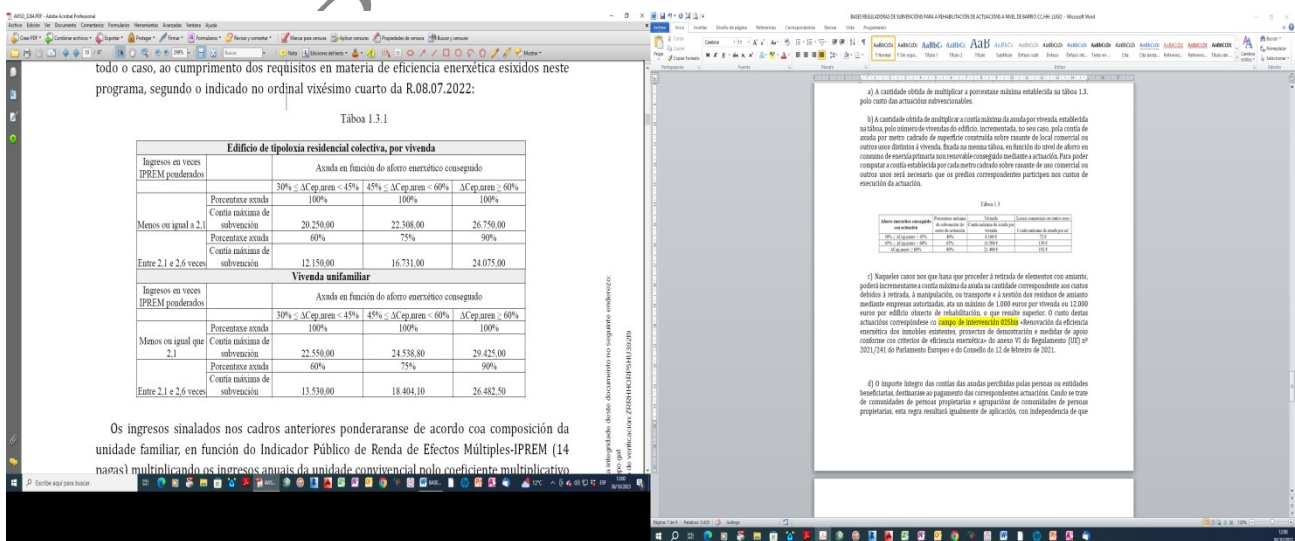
todo o caso, ao cumprimento dos requisitos en materia de eficiencia enerxética esixidos neste programa, segundo o indicado no ordinal vixésimo cuarto da R.08.07.2022:

Táboa 1.3.1

| Edificio de tipoloxía residencial colectiva, por vivenda | | | | |
|---|---|---|---|---|
| Ingresos en veces IPREM ponderados | | Axuda en función do aforro enerxético conseguido | | |
| | | 30% ≤ ΔCep,nren < 45% | 45% ≤ ΔCep,nren < 60% | ΔCep,nren ≥ 60% |
| Menos ou igual a 2,1 | Porcentaxe axuda | 100% | 100% | 100% |
| | Contía máxima de subvención | 20.250,00 | 22.308,00 | 26.750,00 |
| Entre 2,1 e 2,6 veces | Porcentaxe axuda | 60% | 75% | 90% |
| | Contía máxima de subvención | 12.150,00 | 16.731,00 | 24.075,00 |
| Vivenda unifamiliar | | | | |
| Ingresos en veces IPREM ponderados | | Axuda en función do aforro enerxético conseguido | | |
| | | 30% ≤ ΔCep,nren < 45% | 45% ≤ ΔCep,nren < 60% | ΔCep,nren ≥ 60% |
| Menos ou igual que 2,1 | Porcentaxe axuda | 100% | 100% | 100% |
| | Contía máxima de subvención | 22.550,00 | 24.538,80 | 29.425,00 |
| Entre 2,1 e 2,6 veces | Porcentaxe axuda | 60% | 75% | 90% |
| | Contía máxima de subvención | 13.530,00 | 18.404,10 | 26.482,50 |

Os ingresos sinalados nos cadros anteriores ponderaranse de acordo coa composición da unidade familiar, en función do Indicador Público de Renda de Efectos Múltiples-IPREM (14 pagas) multiplicando os ingresos anuais da unidade convivencial polo coeficiente multiplicativo

BASES REGULADORAS DE SUBVENCIÓNS PARA A REHABILITACIÓN DE ACTUACIÓNS A NIVEL DE BARRIO CC.HH. LUGO - Microsoft Word

a) A cantidade obtida de multiplicar a porcentaxe máxima establecida na táboa 1.3. polo custo das actuacións subvencionables.

b) A cantidade obtida de multiplicar a contía máxima da axuda por vivenda, establecida na táboa, polo número de vivendas do edificio, incrementada, no seu caso, pola contía de axuda por metro cadrado de superficie construída sobre rasante de local comercial ou outros usos distintos á vivenda, fixada na mesma táboa, en función do nivel de aforro en consumo de enerxía primaria non renovable conseguido mediante a actuación. Para poder computar a contía establecida por cada metro cadrado sobre rasante de uso comercial ou outros usos será necesario que os predios correspondentes participen nos custos de execución da actuación.

Táboa 1.3

c) Naqueles casos nos que haxa que proceder á retirada de elementos con amianto, poderá incrementarse a contía máxima da axuda na cantidade correspondente aos custos debidos á retirada, á manipulación, ou transporte e á xestión dos residuos de amianto mediante empresas autorizadas, ata un máximo de 1.000 euros por vivenda ou 12.000 euros por edificio obxecto de rehabilitación, o que resulte superior. O custo destas actuacións corresponderse co campo de intervención 025bis «Renovación da eficiencia enerxética dos inmobles existentes, proxectos de demostración e medidas de apoio conforme cos criterios de eficiencia enerxética» do anexo VI do Regulamento (UE) nº 2021/241 do Parlamento Europeo e do Consello do 12 de febreiro de 2021.

d) O importe íntegro das contías das axudas percibidas polas persoas ou entidades beneficiarias, destinarase ao pagamento das correspondentes actuacións. Cando se trate de comunidades de persoas propietarias e agrupación de comunidades de persoas propietarias, esta regra resultará igualmente de aplicación, con independencia de que